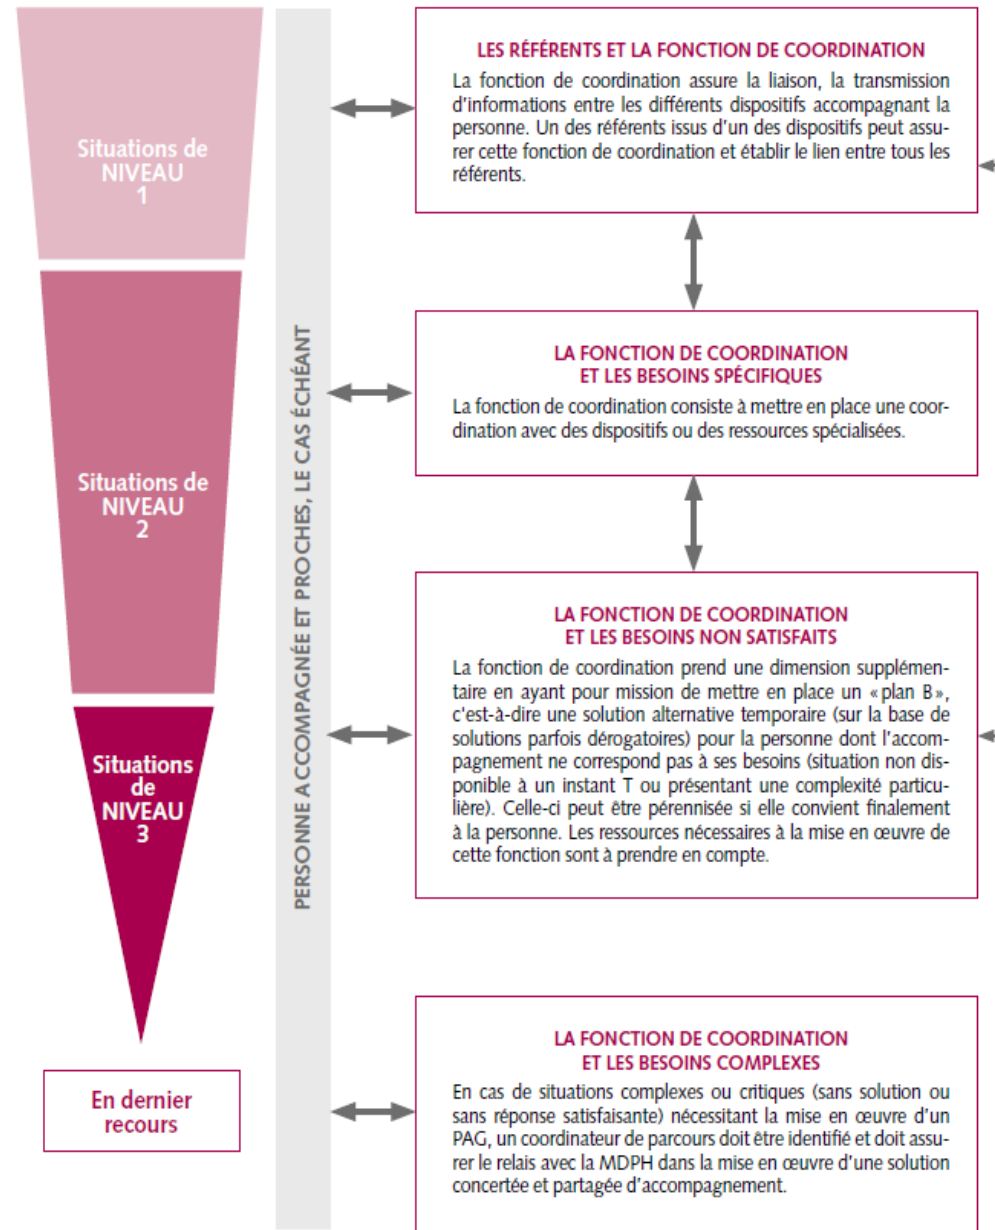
Situations de NIVEAU 1

Situations de NIVEAU 2

Situations de NIVEAU 3

En dernier recours

PERSONNE ACCOMPAGNÉE ET PROCHES, LE CAS ÉCHÉANT

LES RÉFÉRENTS ET LA FONCTION DE COORDINATION

La fonction de coordination assure la liaison, la transmission d'informations entre les différents dispositifs accompagnant la personne. Un des référents issus d'un des dispositifs peut assurer cette fonction de coordination et établir le lien entre tous les référents.

LA FONCTION DE COORDINATION ET LES BESOINS SPÉCIFIQUES

La fonction de coordination consiste à mettre en place une coordination avec des dispositifs ou des ressources spécialisées.

LA FONCTION DE COORDINATION ET LES BESOINS NON SATISFAITS

La fonction de coordination prend une dimension supplémentaire en ayant pour mission de mettre en place un «plan B», c'est-à-dire une solution alternative temporaire (sur la base de solutions parfois dérogatoires) pour la personne dont l'accompagnement ne correspond pas à ses besoins (situation non disponible à un instant T ou présentant une complexité particulière). Celle-ci peut être pérennisée si elle convient finalement à la personne. Les ressources nécessaires à la mise en œuvre de cette fonction sont à prendre en compte.

LA FONCTION DE COORDINATION ET LES BESOINS COMPLEXES

En cas de situations complexes ou critiques (sans solution ou sans réponse satisfaisante) nécessitant la mise en œuvre d'un PAG, un coordinateur de parcours doit être identifié et doit assurer le relais avec la MDPH dans la mise en œuvre d'une solution concertée et partagée d'accompagnement.